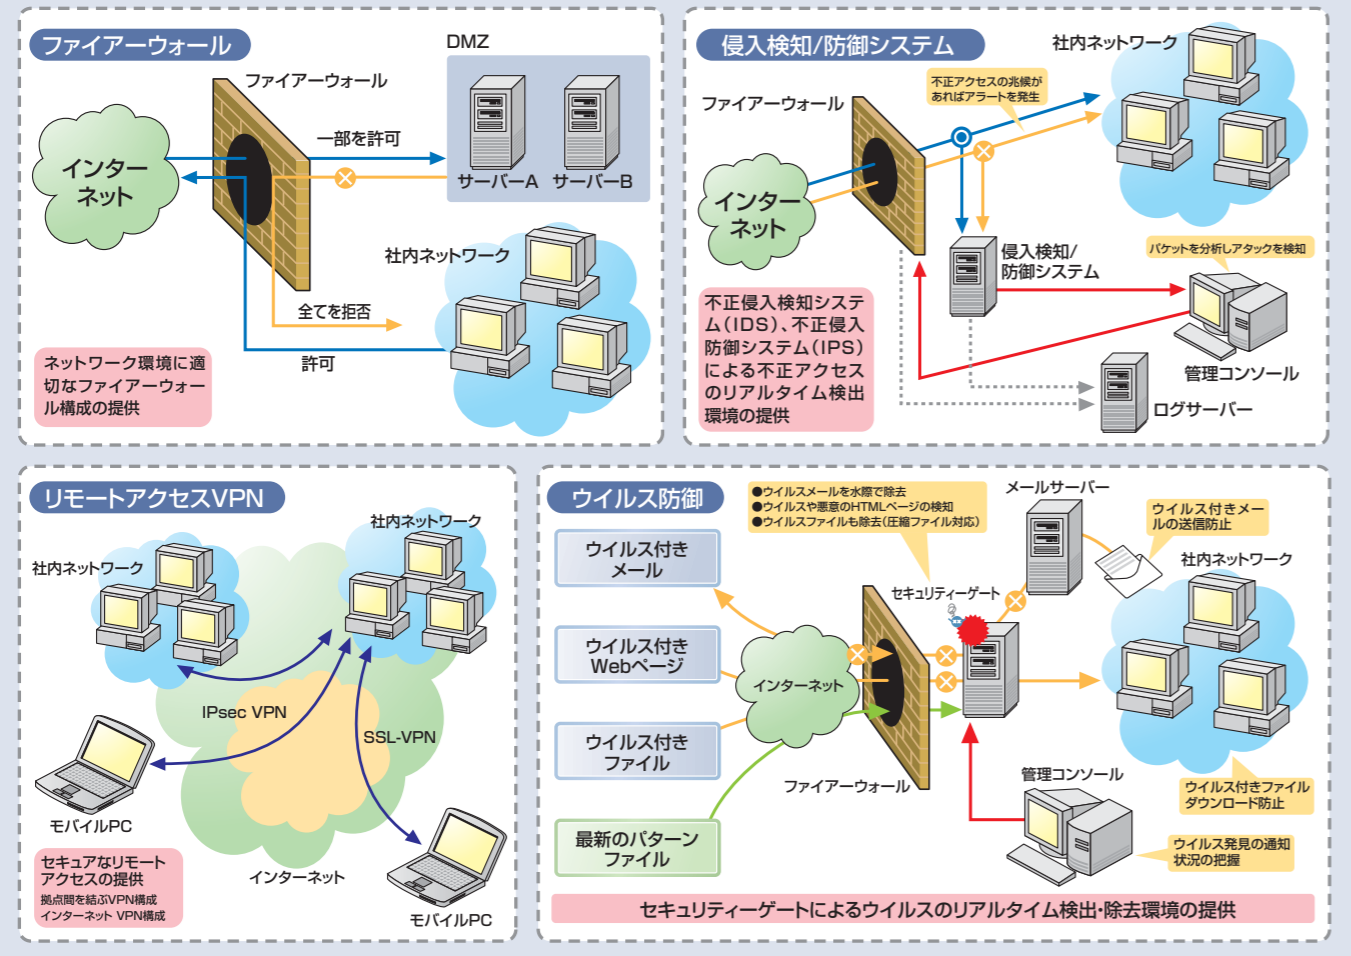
ファイアーウォール

DMZ

ファイアーウォール

インターネット

一部を許可

サーバーA サーバーB

社内ネットワーク

全てを拒否

許可

ネットワーク環境に適切なファイアーウォール構成の提供

侵入検知/防御システム

社内ネットワーク

不正アクセスの兆候があればアラートを発生

ファイアーウォール

インターネット

侵入検知/防御システム

パケットを分析しアタックを検知

不正侵入検知システム(IDS)、不正侵入防御システム(IPS)による不正アクセスのリアルタイム検出環境の提供

管理コンソール

ログサーバー

リモートアクセスVPN

社内ネットワーク

社内ネットワーク

IPsec VPN

SSL-VPN

モバイルPC

セキュアなリモートアクセスの提供
拠点間を結ぶVPN構成
インターネット VPN構成

インターネット

モバイルPC

ウイルス防御

●ウイルスメールを水際で除去
●ウイルスや悪意のHTMLページの検知
●ウイルスファイルも除去(圧縮ファイル対応)

メールサーバー

ウイルス付きメールの送信防止

ウイルス付きメール

社内ネットワーク

セキュリティーゲート

ウイルス付きWebページ

インターネット

ウイルス付きファイル

ファイアーウォール

管理コンソール

ウイルス付きファイルダウンロード防止

最新のパターンファイル

ウイルス発見の通知状況の把握

セキュリティーゲートによるウイルスのリアルタイム検出・除去環境の提供